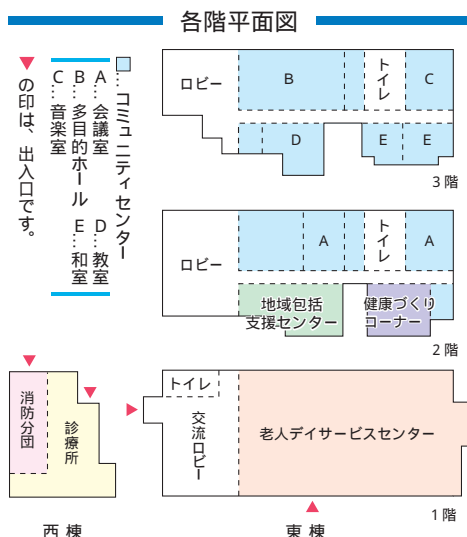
各階平面図

：コミュニティセンター

A：会議室
B：多目的ホール
C：音楽室
D：教室
E：和室

▼の印は、出入口です。

ロビー
B
トイレ
C
D
E
E
3階

ロビー
A
トイレ
A
地域包括支援センター
健康づくりコーナー
2階

消防分団
診療所
トイレ
交流ロビー
老人デイサービスセンター
1階

西棟
東棟